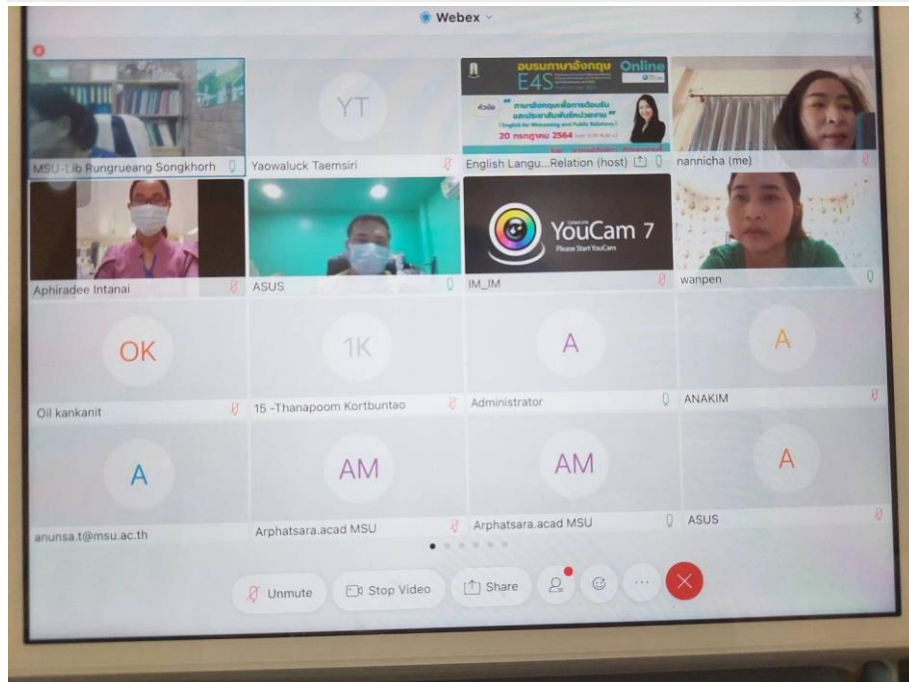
Webex

อบรมภาษาอังกฤษ Online
E4S
หัวข้อ ภาษาอังกฤษเพื่อการต้อนรับและประชาสัมพันธ์หน่วยงาน
(English for Welcoming and Public Relations)
20 กรกฎาคม 2564

YT

MSU-Lib Rungrueang Songkhorh
Yaowaluck Taemsiri
English Langu...Relation (host)
nannicha (me)

YouCam 7
Please Start YouCam

Aphiradee Intanai
ASUS
IM_IM
wanpen

OK
1K
A
A

Oil kankanit
15 -Thanapoom Kortbuntao
Administrator
ANAKIM

A
AM
AM
A

anunsa.t@msu.ac.th
Arphatsara.acad MSU
Arphatsara.acad MSU
ASUS

Unmute
Stop Video
Share